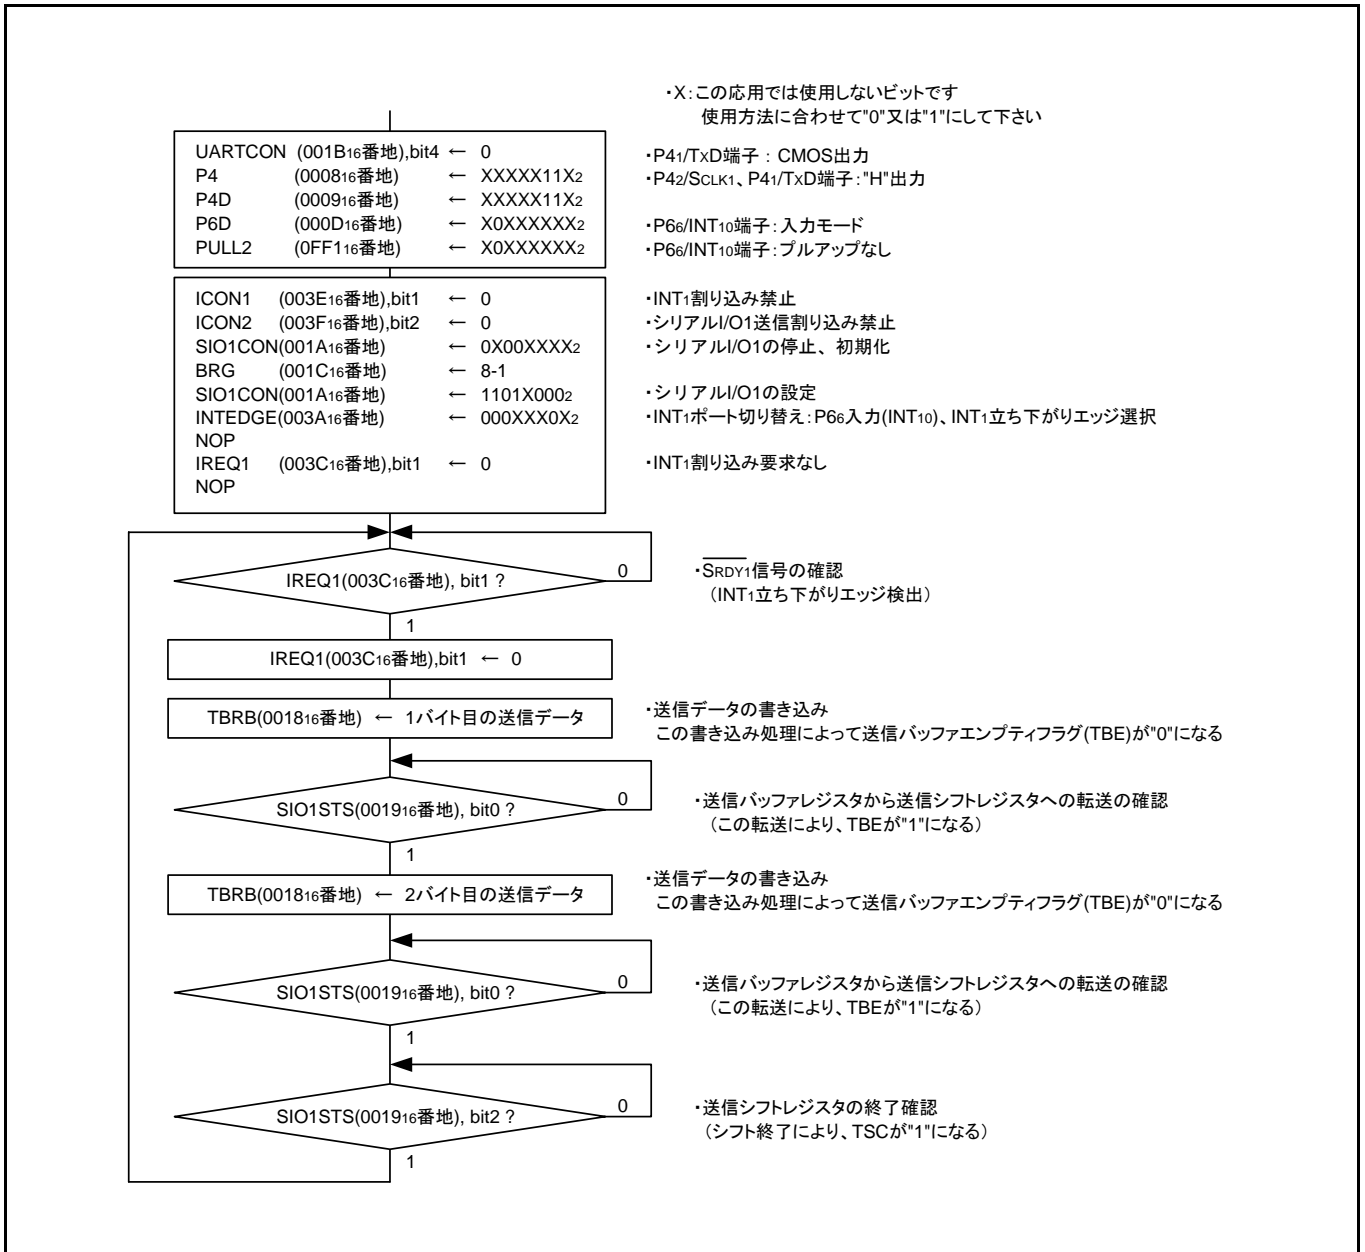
・X:この応用では使用しないビットです
使用方法に合わせて"0"又は"1"にして下さい

UARTCON (001B$_{16}$番地),bit4 ← 0
P4 (0008$_{16}$番地) ← XXXXX11X$_2$
P4D (0009$_{16}$番地) ← XXXXX11X$_2$
P6D (000D$_{16}$番地) ← X0XXXXXX$_2$
PULL2 (0FF1$_{16}$番地) ← X0XXXXXX$_2$

・P4$_1$/TxD端子 : CMOS出力
・P4$_2$/S$_{CLK1}$、P4$_1$/TxD端子 : "H"出力
・P6$_6$/INT$_{10}$端子 : 入力モード
・P6$_6$/INT$_{10}$端子 : プルアップなし

ICON1 (003E$_{16}$番地),bit1 ← 0
ICON2 (003F$_{16}$番地),bit2 ← 0
SIO1CON(001A$_{16}$番地) ← 0X00XXXX$_2$
BRG (001C$_{16}$番地) ← 8-1
SIO1CON(001A$_{16}$番地) ← 1101X000$_2$
INTEDGE(003A$_{16}$番地) ← 000XXX0X$_2$
NOP
IREQ1 (003C$_{16}$番地),bit1 ← 0
NOP

・INT$_1$割り込み禁止
・シリアルI/O1送信割り込み禁止
・シリアルI/O1の停止、初期化
・シリアルI/O1の設定
・INT$_1$ポート切り替え:P6$_6$入力(INT$_{10}$)、INT$_1$立ち下がりエッジ選択
・INT$_1$割り込み要求なし

IREQ1(003C$_{16}$番地), bit1 ?
0
1
・$\overline{S_{RDY1}}$信号の確認
(INT$_1$立ち下がりエッジ検出)

IREQ1(003C$_{16}$番地),bit1 ← 0

TBRB(0018$_{16}$番地) ← 1バイト目の送信データ
・送信データの書き込み
この書き込み処理によって送信バッファエンプティフラグ(TBE)が"0"になる

SIO1STS(0019$_{16}$番地), bit0 ?
0
1
・送信バッファレジスタから送信シフトレジスタへの転送の確認
(この転送により、TBEが"1"になる)

TBRB(0018$_{16}$番地) ← 2バイト目の送信データ
・送信データの書き込み
この書き込み処理によって送信バッファエンプティフラグ(TBE)が"0"になる

SIO1STS(0019$_{16}$番地), bit0 ?
0
1
・送信バッファレジスタから送信シフトレジスタへの転送の確認
(この転送により、TBEが"1"になる)

SIO1STS(0019$_{16}$番地), bit2 ?
0
1
・送信シフトレジスタの終了確認
(シフト終了により、TSCが"1"になる)